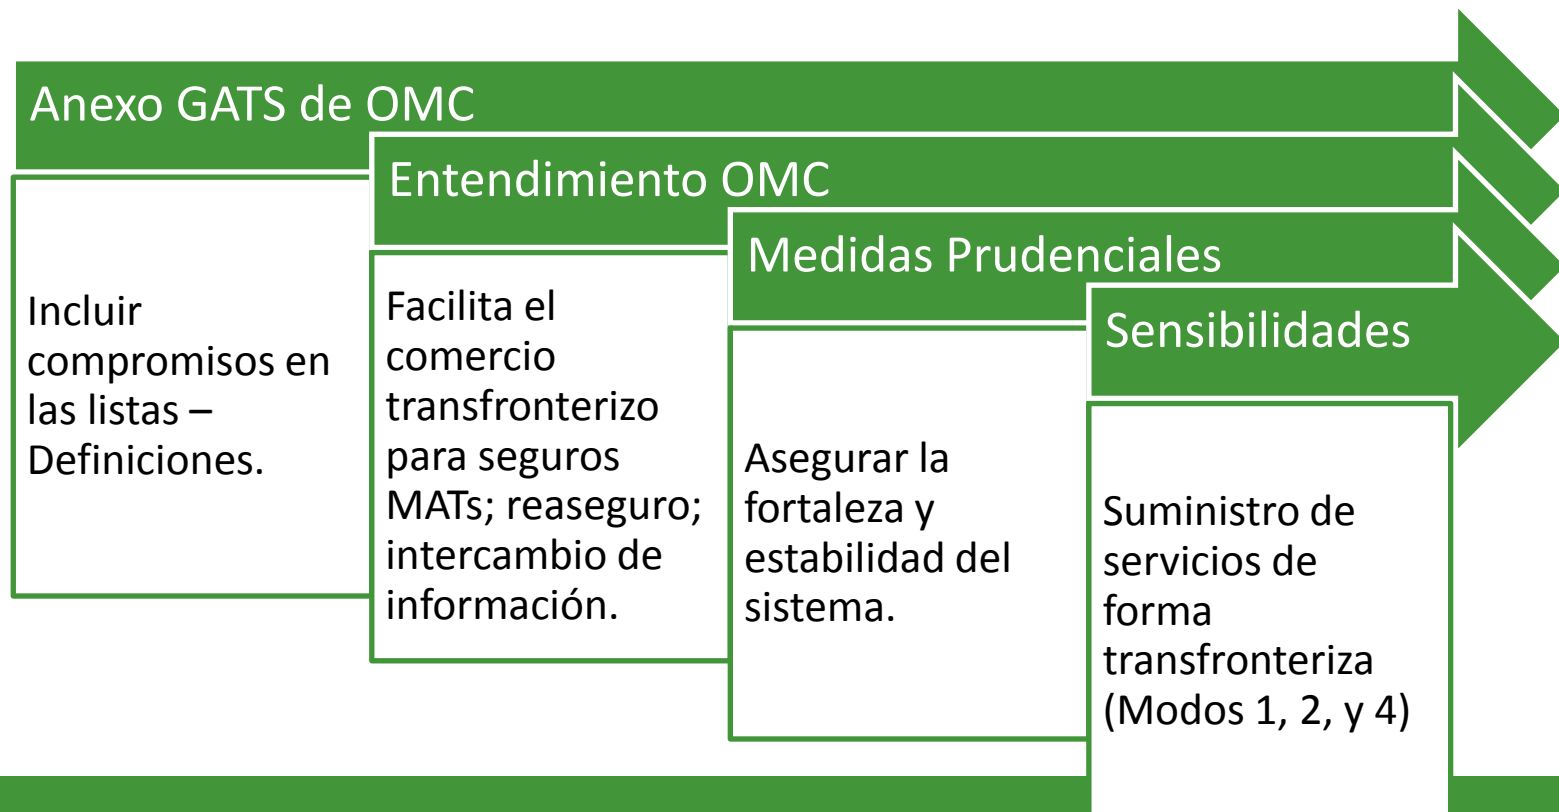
Anexo GATS de OMC

Incluir compromisos en las listas – Definiciones.

Entendimiento OMC

Facilita el comercio transfronterizo para seguros MATs; reaseguro; intercambio de información.

Medidas Prudenciales

Asegurar la fortaleza y estabilidad del sistema.

Sensibilidades

Suministro de servicios de forma transfronteriza (Modos 1, 2, y 4)